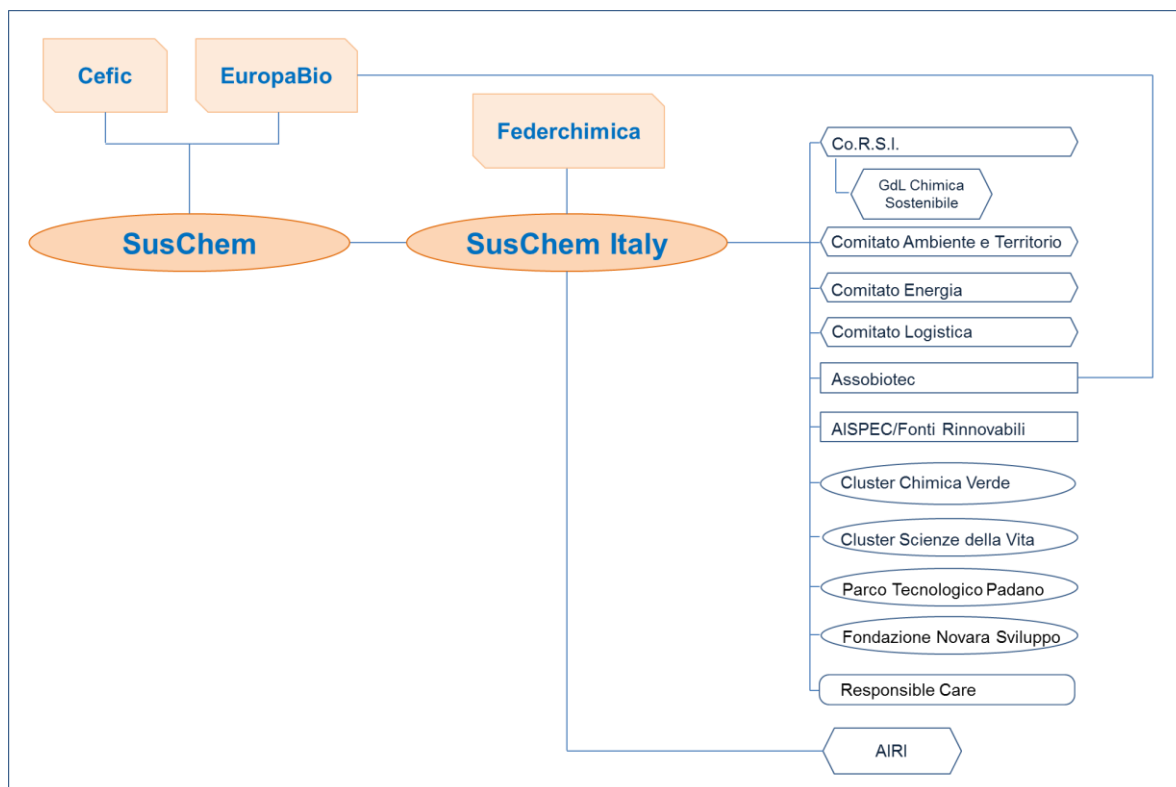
Cefic

EuropaBio

Federchimica

SusChem

SusChem Italy

Co.R.S.I.

GdL Chimica Sostenibile

Comitato Ambiente e Territorio

Comitato Energia

Comitato Logistica

Assobiotec

AISPEC/Fonti Rinnovabili

Cluster Chimica Verde

Cluster Scienze della Vita

Parco Tecnologico Padano

Fondazione Novara Sviluppo

Responsible Care

AIRI